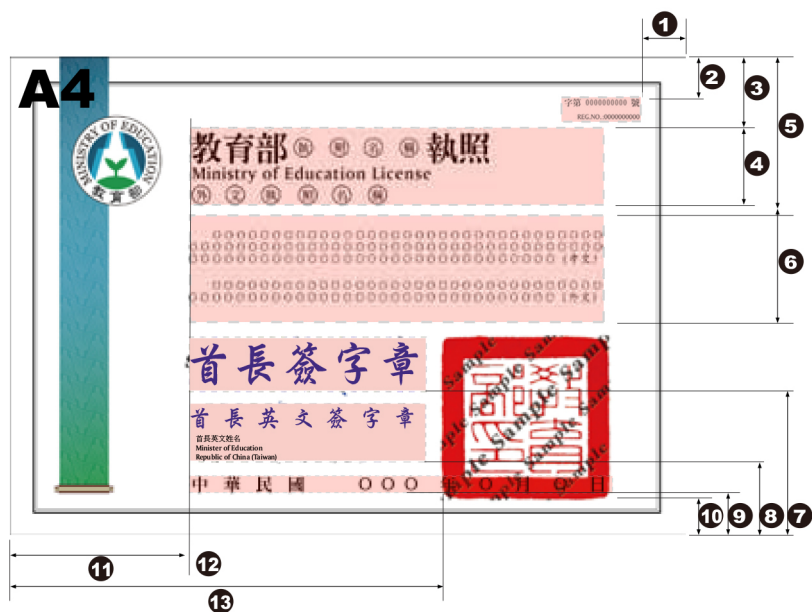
A4

MINISTRY OF EDUCATION
教育部

字第 0000000000 號
REG.NO.:0000000000

教育部 ◎ ◎ ◎ ◎ 執照
Ministry of Education License
◎ ◎ ◎ ◎ ◎

OOOOOOOOOOOOOOOOOOOOOOOOOOOOOOOOOOOO (中文)
OOOOOOOOOOOOOOOOOOOOOOOOOOOOOOOOOOOO (外文)

首長簽字章

首長英文簽字章

首長英文姓名
Minister of Education
Republic of China (Taiwan)

Sample Sample Sample

中華民國 OOO 年 O 月 O 日

1
2
3
4
5
6
7
8
9
10
11
12
13